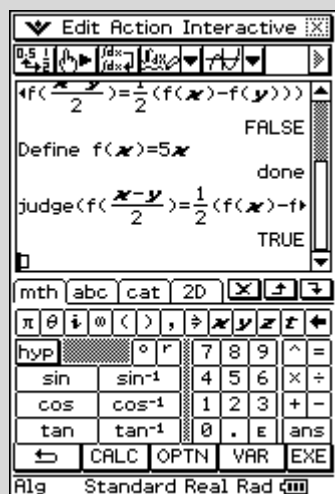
Edit Action Interactive

$\blacktriangleleft f\left(\frac{x-y}{2}\right)=\frac{1}{2}(f(x)-f(y)))$

FALSE

Define $f(x)=5x$

done

judge$\left(f\left(\frac{x-y}{2}\right)=\frac{1}{2}(f(x)-f\blacktriangleright\right.$

TRUE

mth abc cat 2D

π θ i ∞ ( ) , ⇒ x y z t ←

hyp ° r 7 8 9 ^ =

sin $\sin^{-1}$ 4 5 6 × ÷

cos $\cos^{-1}$ 1 2 3 + −

tan $\tan^{-1}$ 0 . E ans

CALC OPTN VAR EXE

Alg Standard Real Rad